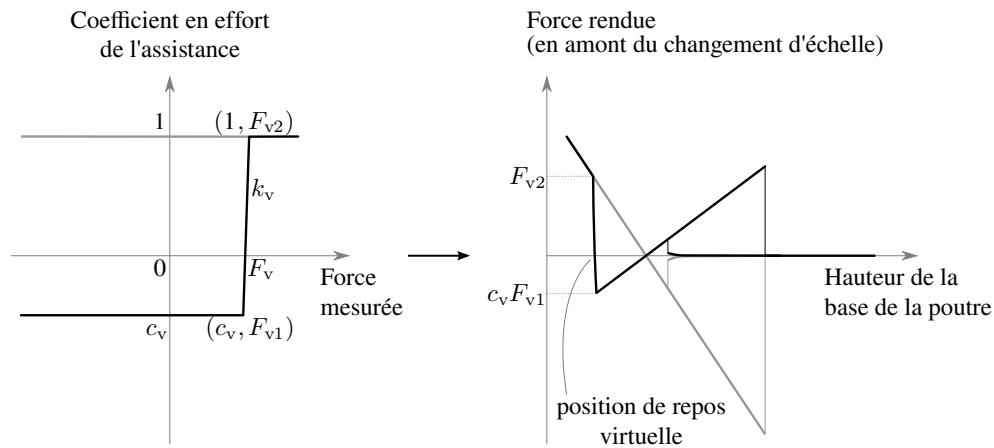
Coefficient en effort de l'assistance

1

$(1, F_{v2})$

$k_v$

0

$F_v$

Force mesurée

$c_v$

$(c_v, F_{v1})$

Force rendue (en amont du changement d'échelle)

$F_{v2}$

$c_v F_{v1}$

Hauteur de la base de la poutre

position de repos virtuelle